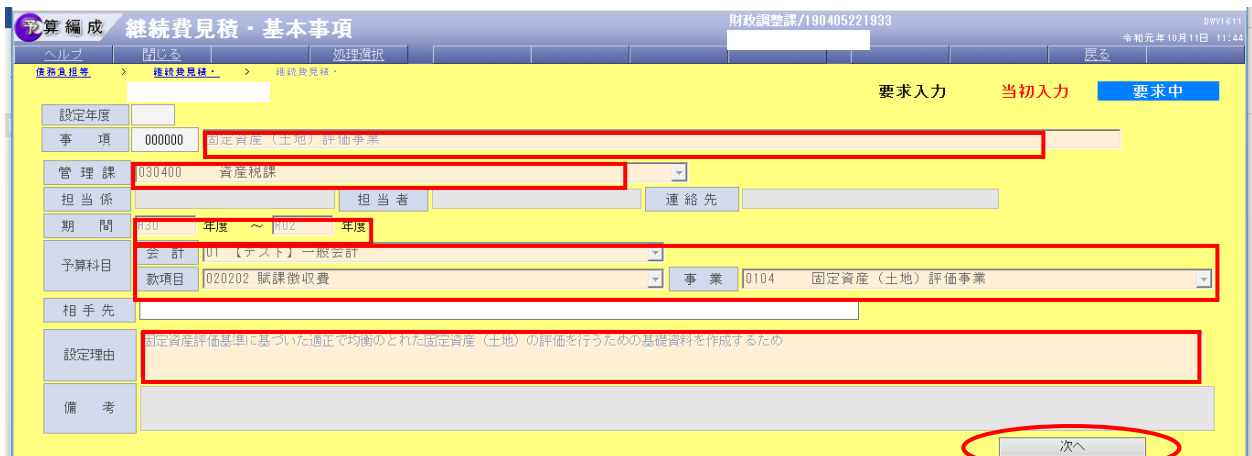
予算編成 継続費見積・基本事項

財政調整課/190405221933

DWY1611
令和元年10月11日 11:44

ヘルプ 閉じる 処理選択 戻る

債務負担等 > 継続費見積・ > 継続費見積・

要求入力 当初入力 要求中

設定年度

事項 000000 固定資産（土地）評価事業

管理課 030400 資産税課

担当係 担当者 連絡先

期間 H30 年度 ～ R02 年度

予算科目 会計 01 【テスト】一般会計
款項目 020202 賦課徴収費 事業 0104 固定資産（土地）評価事業

相手先

設定理由 固定資産評価基準に基づいた適正で均衡のとれた固定資産（土地）の評価を行うための基礎資料を作成するため

備考

次へ